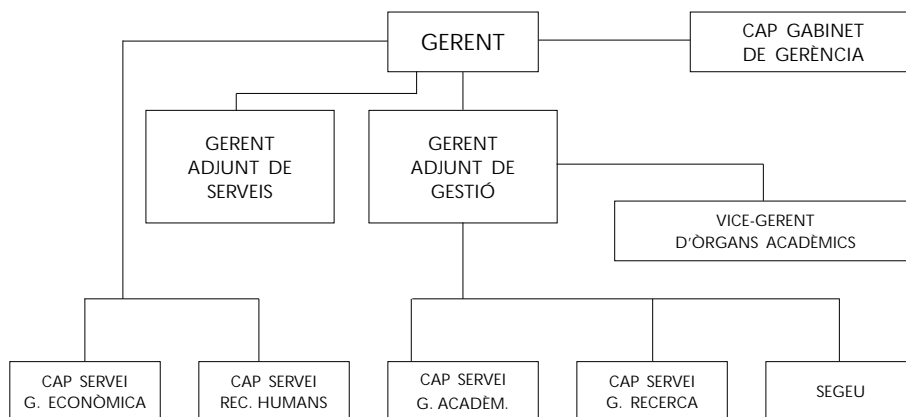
GERENT

CAP GABINET DE GERÈNCIA

GERENT ADJUNT DE SERVEIS

GERENT ADJUNT DE GESTIÓ

VICE-GERENT D'ÒRGANS ACADÈMICS

CAP SERVEI G. ECONÒMICA

CAP SERVEI REC. HUMANS

CAP SERVEI G. ACADÈM.

CAP SERVEI G. RECERCA

SEGEU